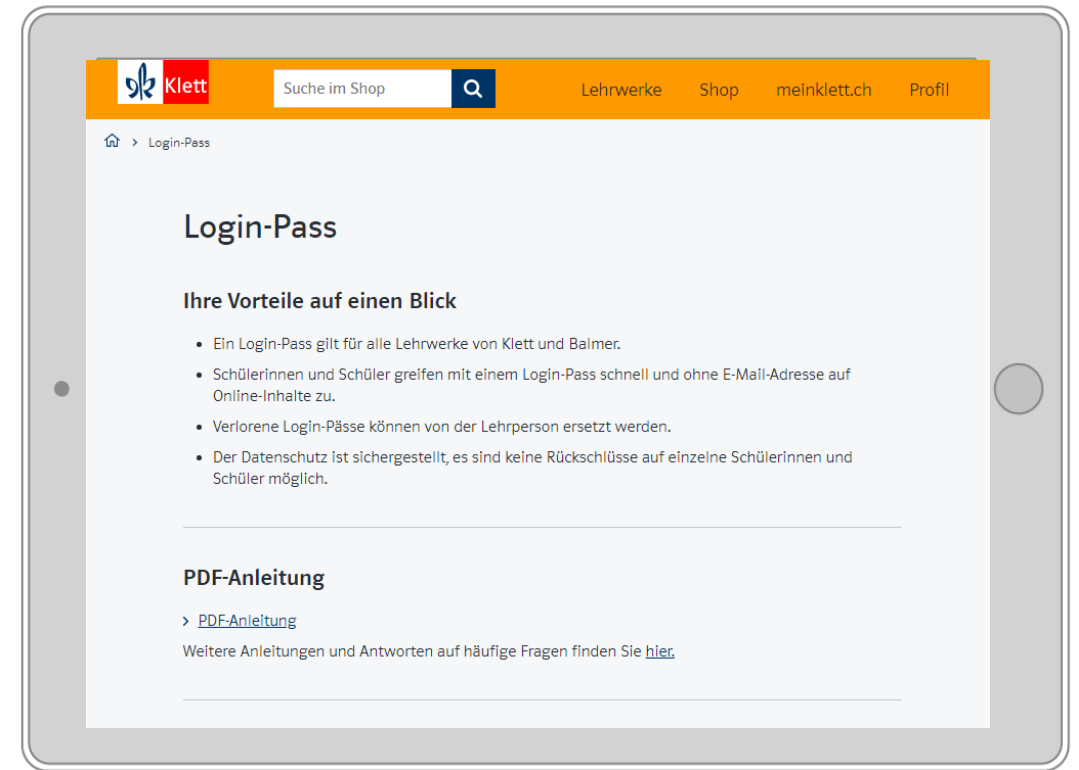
Klett

Suche im Shop

Lehrwerke Shop meinklett.ch Profil

> Login-Pass

Login-Pass

Ihre Vorteile auf einen Blick

- Ein Login-Pass gilt für alle Lehrwerke von Klett und Balmer.
- Schülerinnen und Schüler greifen mit einem Login-Pass schnell und ohne E-Mail-Adresse auf Online-Inhalte zu.
- Verlorene Login-Pässe können von der Lehrperson ersetzt werden.
- Der Datenschutz ist sichergestellt, es sind keine Rückschlüsse auf einzelne Schülerinnen und Schüler möglich.

PDF-Anleitung

> PDF-Anleitung

Weitere Anleitungen und Antworten auf häufige Fragen finden Sie hier.